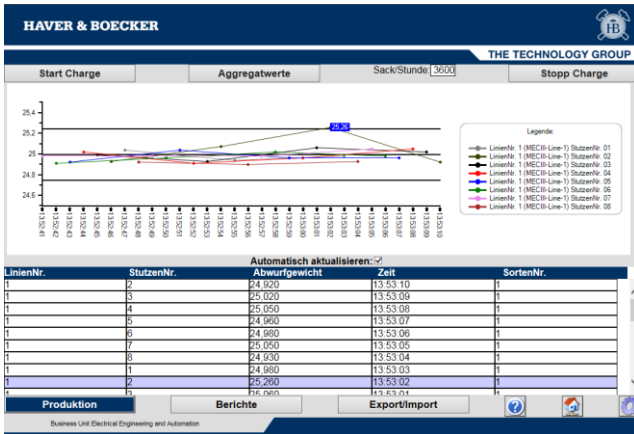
HAVER & BOECKER

HB

THE TECHNOLOGY GROUP

Start Charge

Aggregatwerte

Sack/Stunde: 3600

Stopp Charge

25,4
25,2
25
24,8
24,6

25,26

13:52:41
13:52:42
13:52:43
13:52:44
13:52:45
13:52:46
13:52:47
13:52:48
13:52:49
13:52:50
13:52:51
13:52:52
13:52:53
13:52:54
13:52:55
13:52:56
13:52:57
13:52:58
13:52:59
13:53:00
13:53:01
13:53:02
13:53:03
13:53:04
13:53:05
13:53:06
13:53:07
13:53:08
13:53:09
13:53:10

Legende:
LinienNr. 1 (MECIII-Line-1) StutzenNr. 01
LinienNr. 1 (MECIII-Line-1) StutzenNr. 02
LinienNr. 1 (MECIII-Line-1) StutzenNr. 03
LinienNr. 1 (MECIII-Line-1) StutzenNr. 04
LinienNr. 1 (MECIII-Line-1) StutzenNr. 05
LinienNr. 1 (MECIII-Line-1) StutzenNr. 06
LinienNr. 1 (MECIII-Line-1) StutzenNr. 07
LinienNr. 1 (MECIII-Line-1) StutzenNr. 08

Automatisch aktualisieren: ☑

| LinienNr. | StutzenNr. | Abwurfgewicht | Zeit | SortenNr. |
|---|---|---|---|---|
| 1 | 2 | 24,920 | 13:53:10 | 1 |
| 1 | 3 | 25,020 | 13:53:09 | 1 |
| 1 | 4 | 25,050 | 13:53:08 | 1 |
| 1 | 5 | 24,960 | 13:53:07 | 1 |
| 1 | 6 | 24,980 | 13:53:06 | 1 |
| 1 | 7 | 25,050 | 13:53:05 | 1 |
| 1 | 8 | 24,930 | 13:53:04 | 1 |
| 1 | 1 | 24,980 | 13:53:03 | 1 |
| 1 | 2 | 25,260 | 13:53:02 | 1 |
| 1 | 3 | 25,060 | 13:53:01 | 1 |

Produktion

Berichte

Export/Import

Business Unit Electrical Engineering and Automation